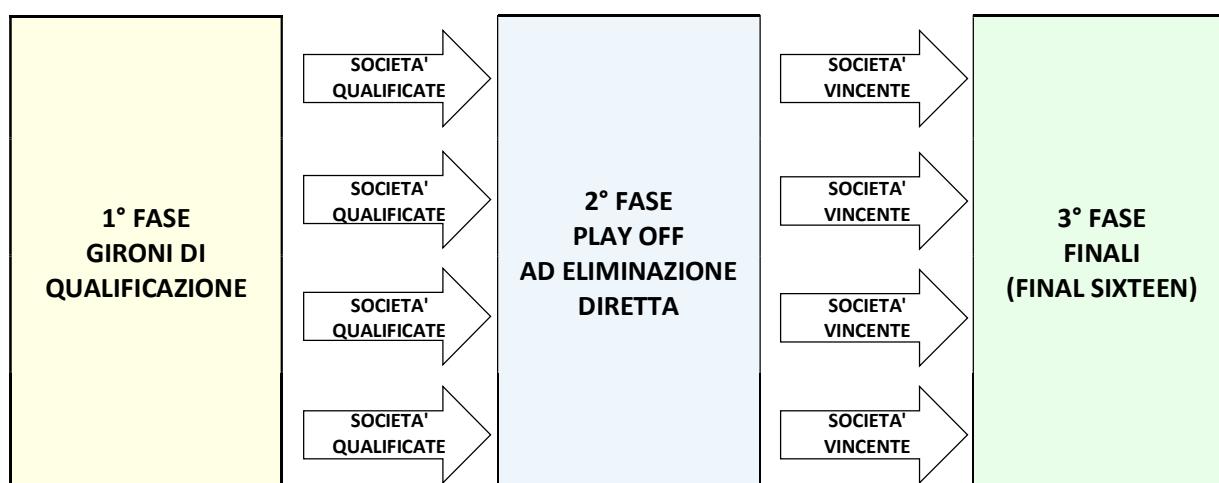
1° FASE
GIRONI DI QUALIFICAZIONE

SOCIETA' QUALIFICATE

SOCIETA' QUALIFICATE

SOCIETA' QUALIFICATE

SOCIETA' QUALIFICATE

2° FASE
PLAY OFF
AD ELIMINAZIONE DIRETTA

SOCIETA' VINCENTE

SOCIETA' VINCENTE

SOCIETA' VINCENTE

SOCIETA' VINCENTE

3° FASE
FINALI
(FINAL SIXTEEN)